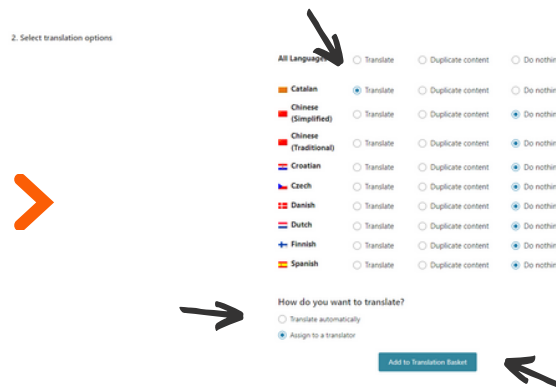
2. Select translation options

| | | | |
|---|---|---|---|
| All Languages | Translate | Duplicate content | Do nothin |
| Catalan | Translate | Duplicate content | Do nothin |
| Chinese (Simplified) | Translate | Duplicate content | Do nothin |
| Chinese (Traditional) | Translate | Duplicate content | Do nothin |
| Croatian | Translate | Duplicate content | Do nothin |
| Czech | Translate | Duplicate content | Do nothin |
| Danish | Translate | Duplicate content | Do nothin |
| Dutch | Translate | Duplicate content | Do nothin |
| Finnish | Translate | Duplicate content | Do nothin |
| Spanish | Translate | Duplicate content | Do nothin |

How do you want to translate?

Translate automatically

Assign to a translator

Add to Translation Basket